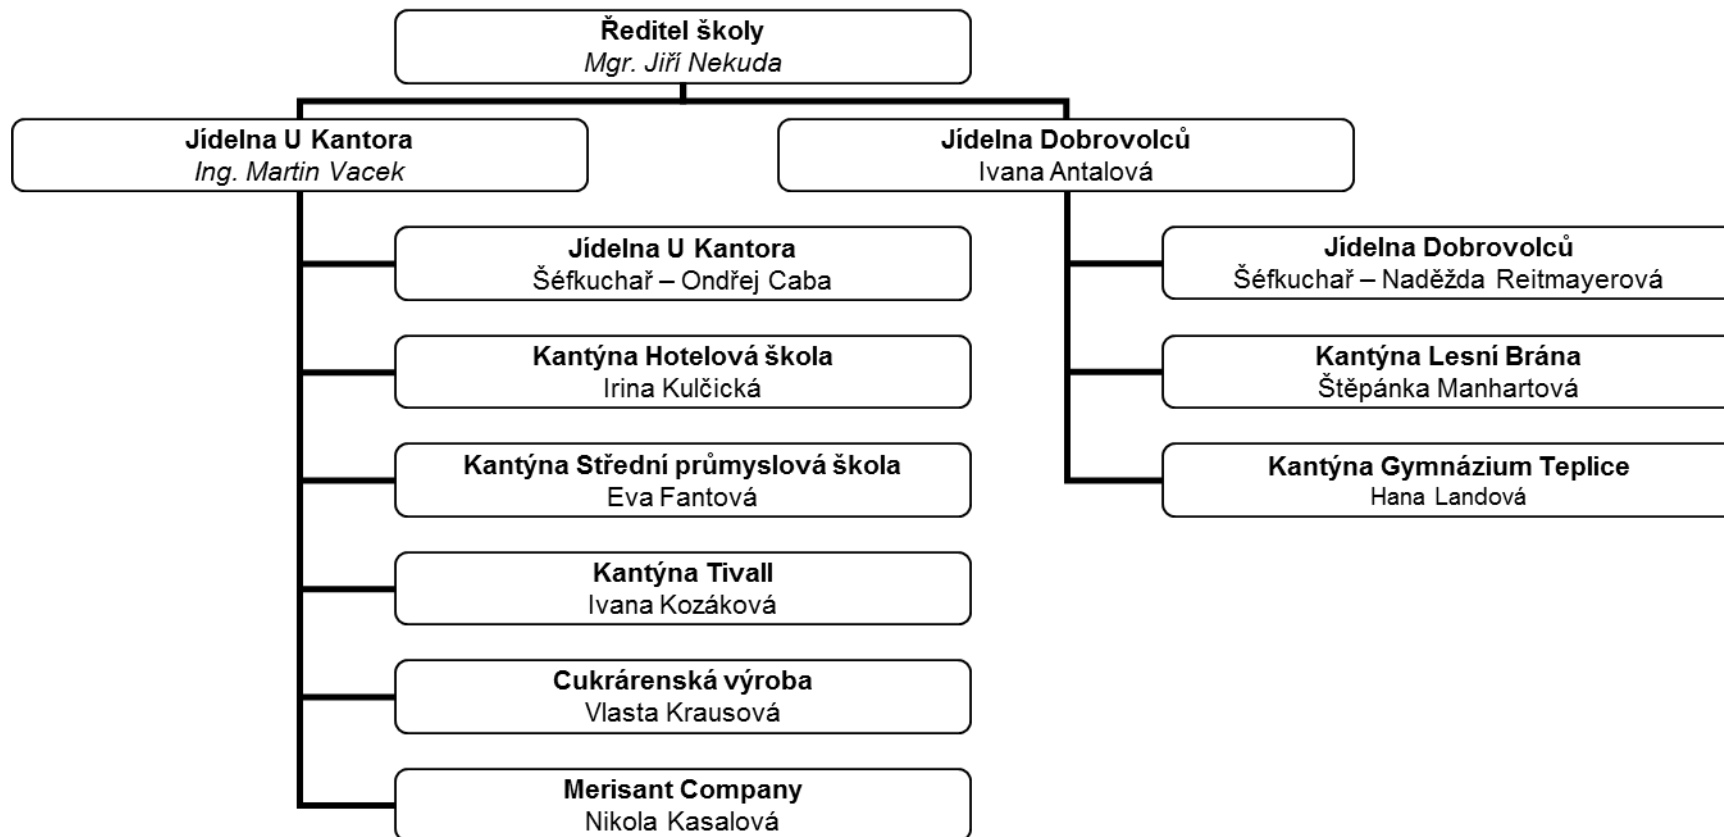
**Ředitel školy**
*Mgr. Jiří Nekuda*

**Jídelna U Kantora**
*Ing. Martin Vacek*

**Jídelna Dobrovolců**
Ivana Antalová

**Jídelna U Kantora**
Šéfkuchař – Ondřej Caba

**Kantýna Hotelová škola**
Irina Kulčická

**Kantýna Střední průmyslová škola**
Eva Fantová

**Kantýna Tivall**
Ivana Kozáková

**Cukrárenská výroba**
Vlasta Krausová

**Merisant Company**
Nikola Kasalová

**Jídelna Dobrovolců**
Šéfkuchař – Naděžda Reitmayerová

**Kantýna Lesní Brána**
Štěpánka Manhartová

**Kantýna Gymnázium Teplice**
Hana Landová